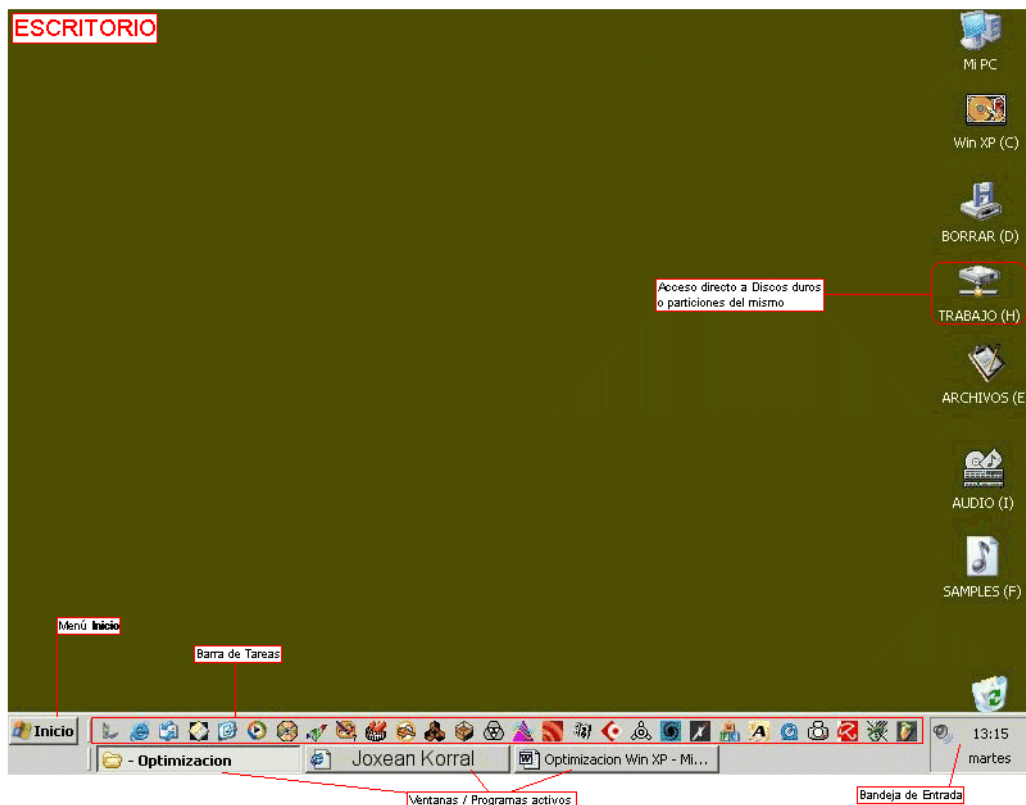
ESCRITORIO

Mi PC

Win XP (C)

BORRAR (D)

Acceso directo a Discos duros o particiones del mismo

TRABAJO (H)

ARCHIVOS (E

AUDIO (I)

SAMPLES (F)

Menú **Inicio**

Barra de Tareas

Inicio

- Optimizacion

Joxean Korral

Optimizacion Win XP - Mi...

13:15
martes

Ventanas / Programas activos

Bandeja de Entrada